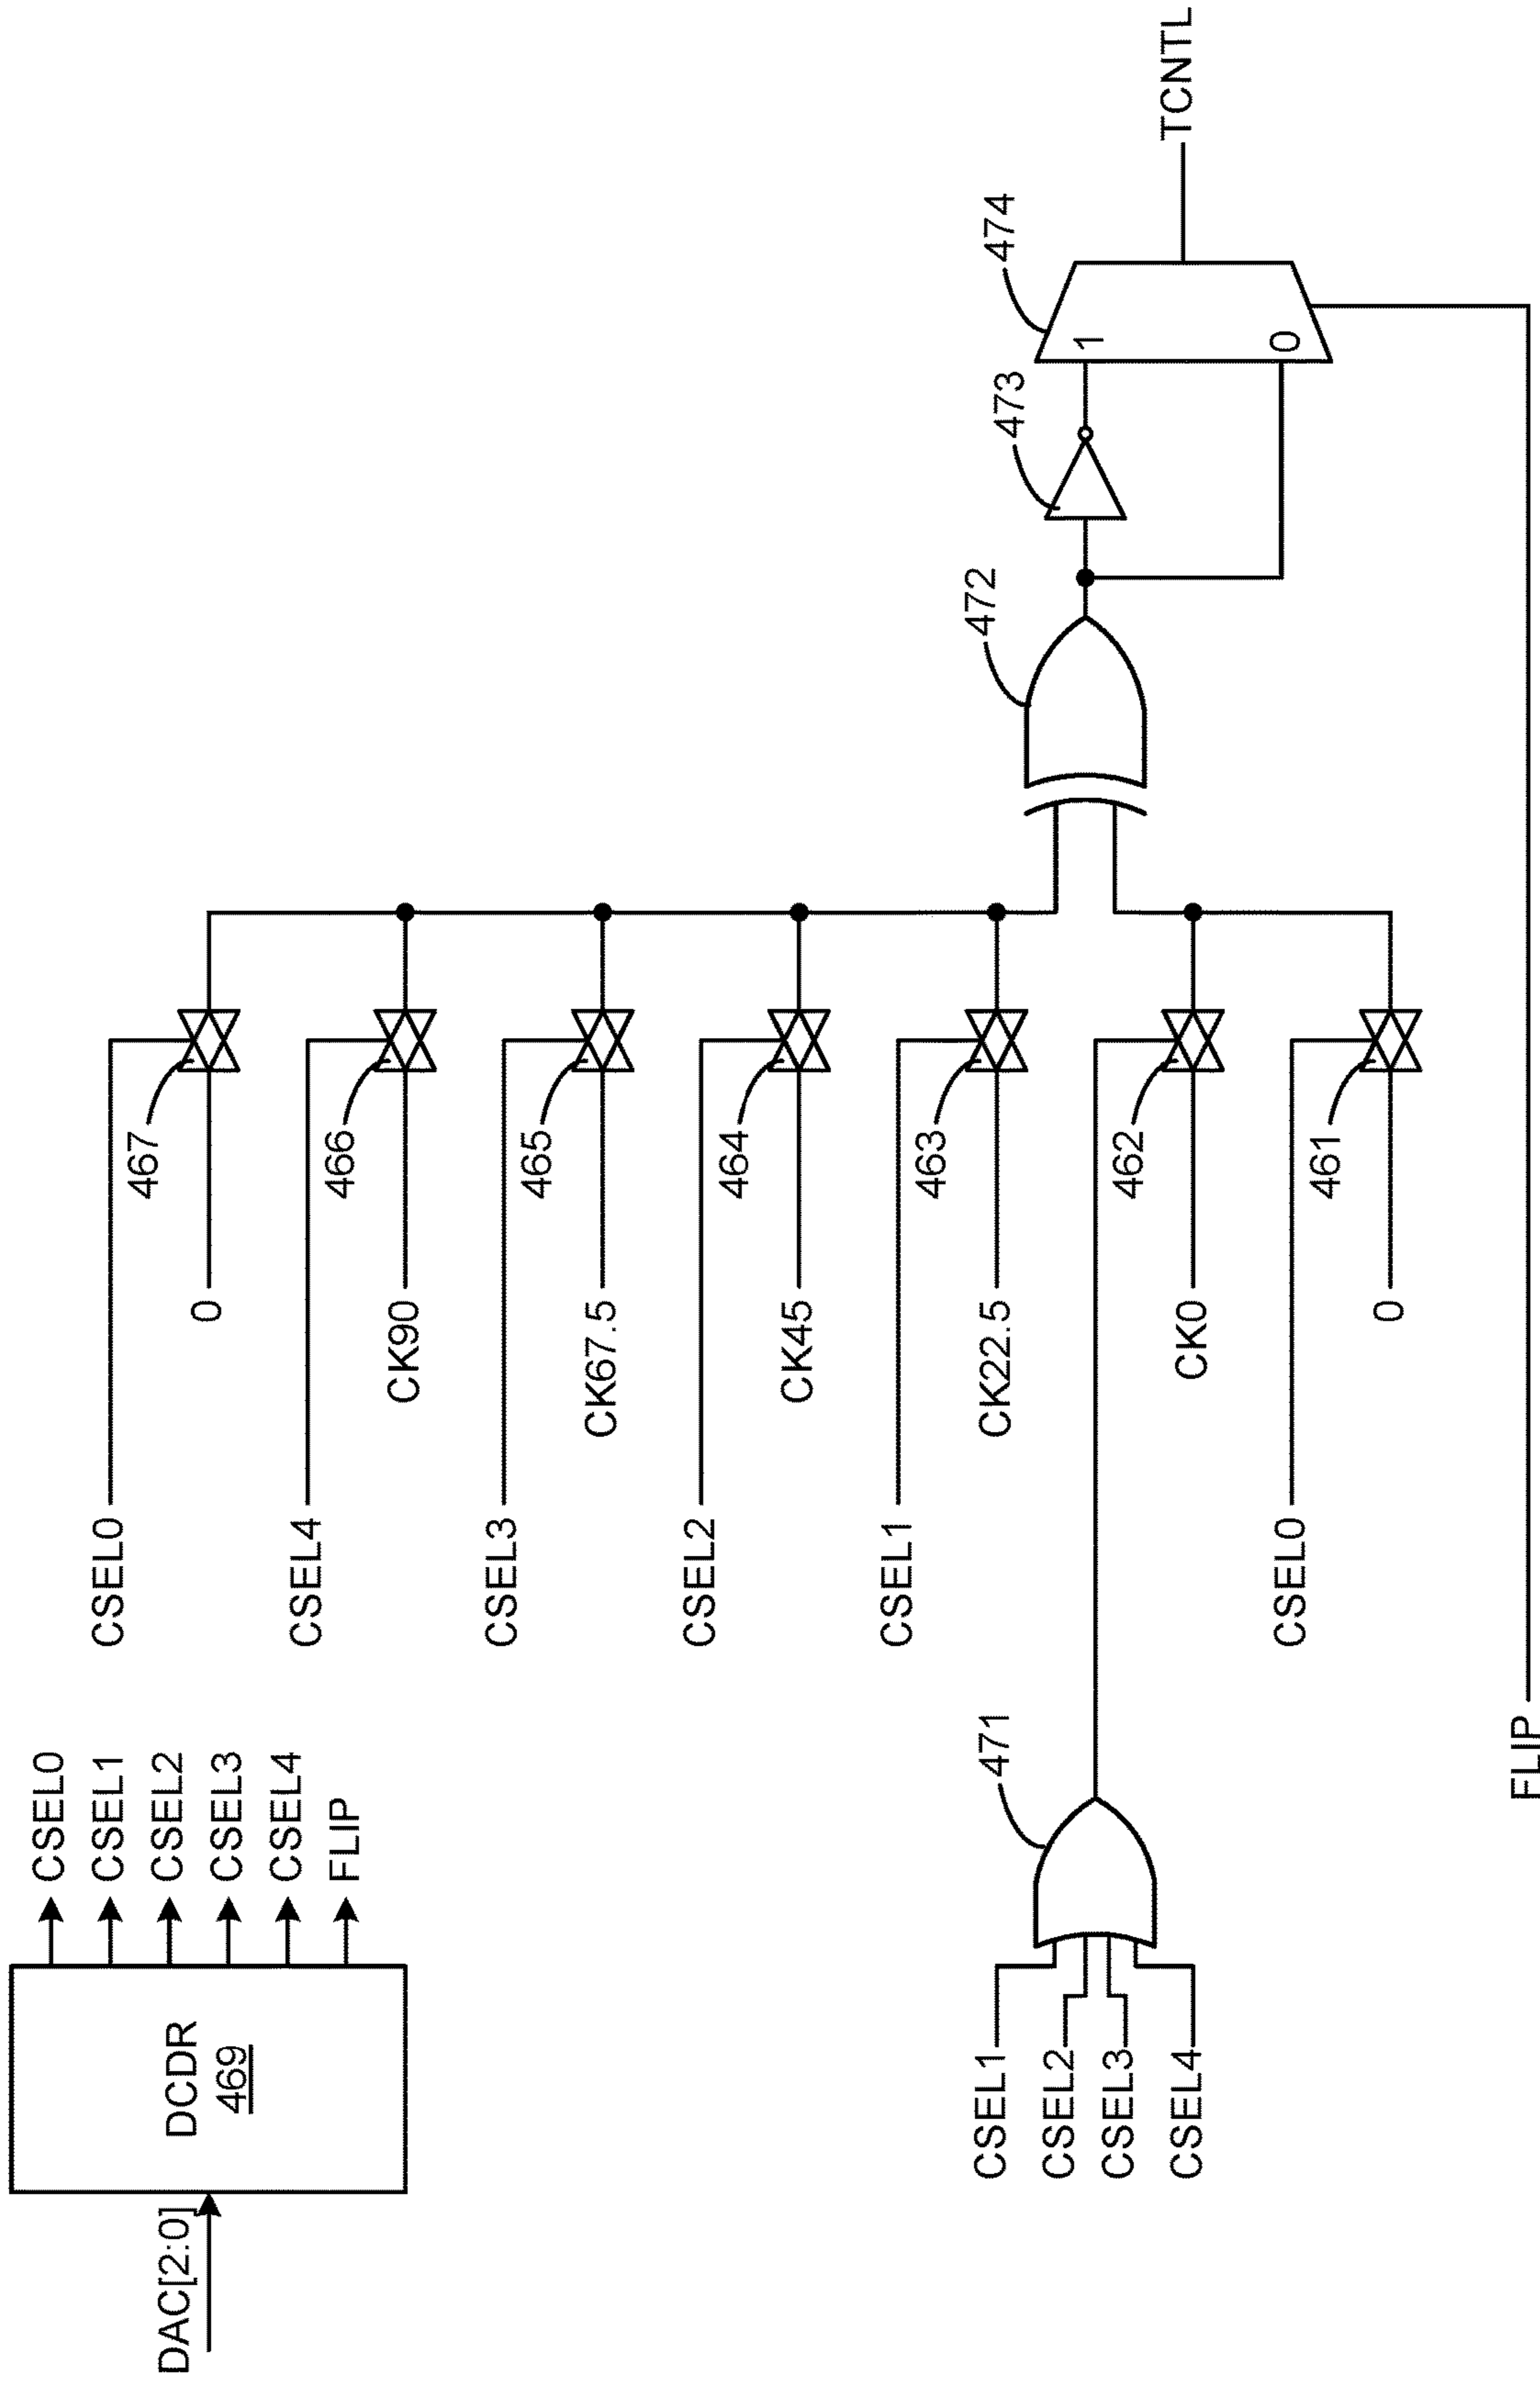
TCNTL
474
1
0
473
472
467
466
465
464
463
462
461
0
CK90
CK67.5
CK45
CK22.5
CK0
0
CSEL0
CSEL4
CSEL3
CSEL2
CSEL1
CSEL0
CSEL0
CSEL1
CSEL2
CSEL3
CSEL4
FLIP
DCDR
469
DAC[2:0]
471
CSEL1
CSEL2
CSEL3
CSEL4
FLIP